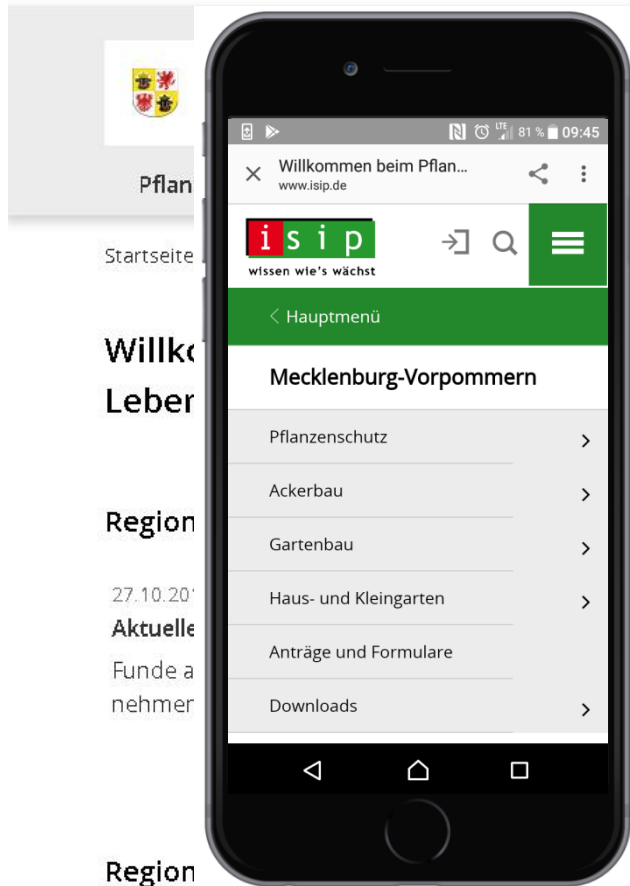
Pflan

Startseite

Willk
Leber

Region

27.10.20
Aktuelle
Funde a
nehmer

Region

81 % 09:45
Willkommen beim Pflan...
www.isip.de

i s i p
wissen wie's wächst

< Hauptmenü

Mecklenburg-Vorpommern

Pflanzenschutz

Ackerbau

Gartenbau

Haus- und Kleingarten

Anträge und Formulare

Downloads